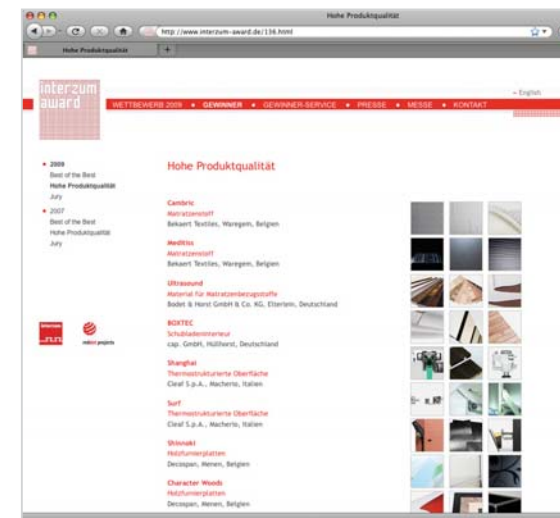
Hohe Produktqualität

http://www.interzum-award.de/136.html

Hohe Produktqualität

interzum award

WETTBEWERB 2009 • GEWINNER • GEWINNER-SERVICE • PRESSE • MESSE • KONTAKT

» English

• 2009
Best of the Best
Hohe Produktqualität
Jury

• 2007
Best of the Best
Hohe Produktqualität
Jury

reddot projects

Hohe Produktqualität

Cambric
Matratzenstoff
Bekaert Textiles, Waregem, Belgien

Meditiss
Matratzenstoff
Bekaert Textiles, Waregem, Belgien

Ultrasound
Material für Matratzenbezugsstoffe
Bodet & Horst GmbH & Co. KG, Elsenhorn, Deutschland

BOXTEC
Schubladeninterieur
cap. GmbH, Hüllhorst, Deutschland

Shanghai
Thermostrukturierte Oberfläche
Cleaf S.p.A., Macherio, Italien

Surf
Thermostrukturierte Oberfläche
Cleaf S.p.A., Macherio, Italien

Shinnoki
Holzfurnierplatten
Decospan, Menen, Belgien

Character Woods
Holzfurnierplatten
Decospan, Menen, Belgien